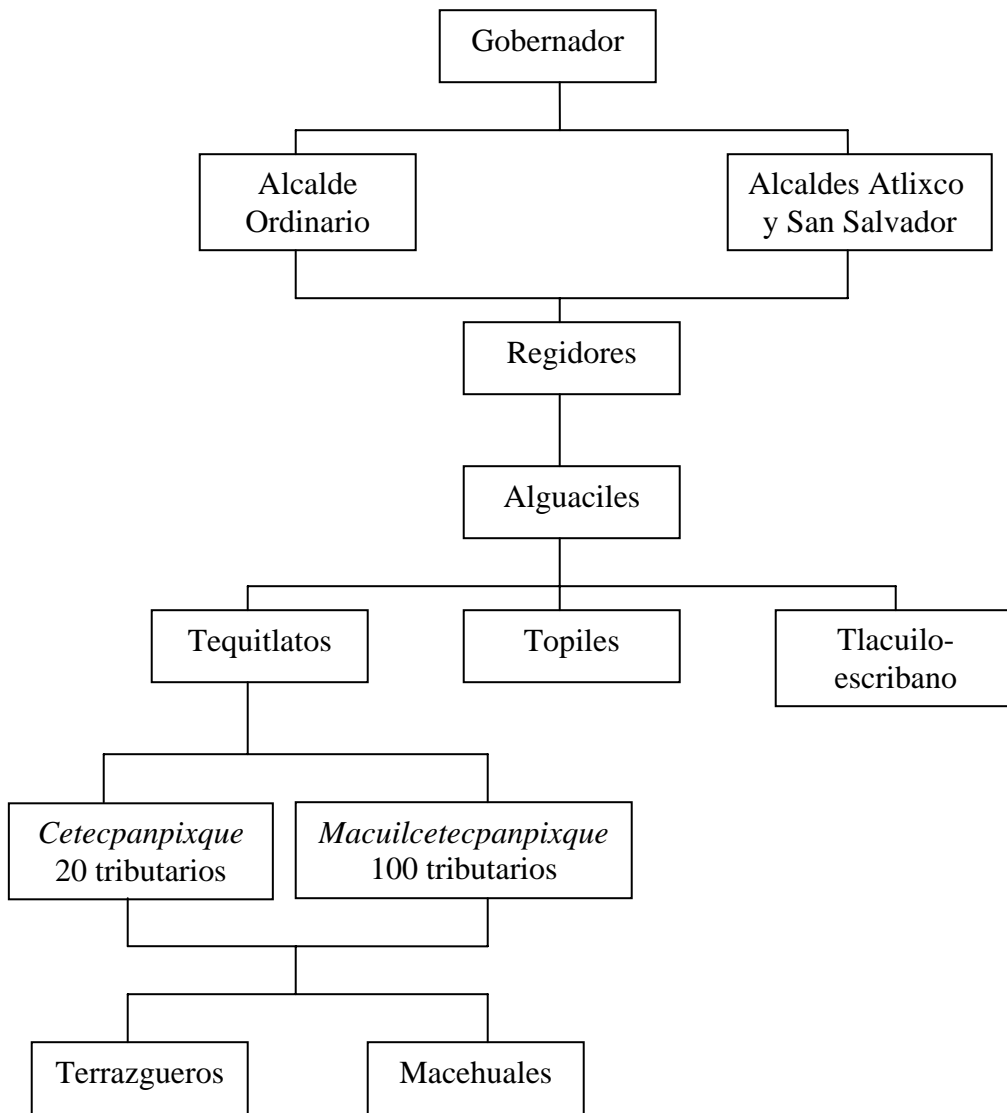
Gobernador

Alcalde Ordinario

Alcaldes Atlixco y San Salvador

Regidores

Alguaciles

Tequitlatos

Topiles

Tlacuilo-escribano

*Cetecpanpixque* 20 tributarios

*Macuilcetecpanpixque* 100 tributarios

Terrazgueros

Macehuales